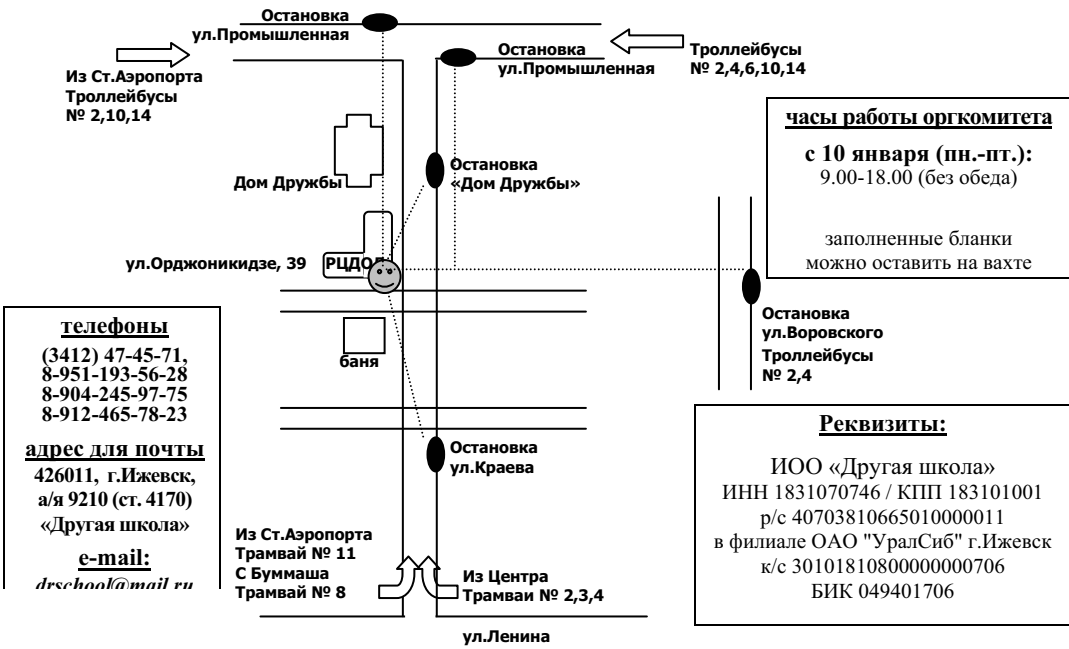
Остановка ул.Промышленная

Остановка ул.Промышленная

Троллейбусы № 2,4,6,10,14

Из Ст.Аэропорта Троллейбусы № 2,10,14

часы работы оргкомитета

с 10 января (пн.-пт.):
9.00-18.00 (без обеда)

заполненные бланки можно оставить на вахте

Дом Дружбы

Остановка «Дом Дружбы»

ул.Орджоникидзе, 39

РЦДО

Остановка ул.Воровского Троллейбусы № 2,4

телефоны
(3412) 47-45-71,
8-951-193-56-28
8-904-245-97-75
8-912-465-78-23

адрес для почты
426011, г.Ижевск, а/я 9210 (ст. 4170) «Другая школа»

e-mail:
drschool@mail.ru

баня

Реквизиты:

ИОО «Другая школа»
ИНН 1831070746 / КПП 183101001
р/с 40703810665010000011
в филиале ОАО "УралСиб" г.Ижевск
к/с 30101810800000000706
БИК 049401706

Остановка ул.Краева

Из Ст.Аэропорта Трамвай № 11
С Буммаша Трамвай № 8

Из Центра Трамваи № 2,3,4

ул.Ленина